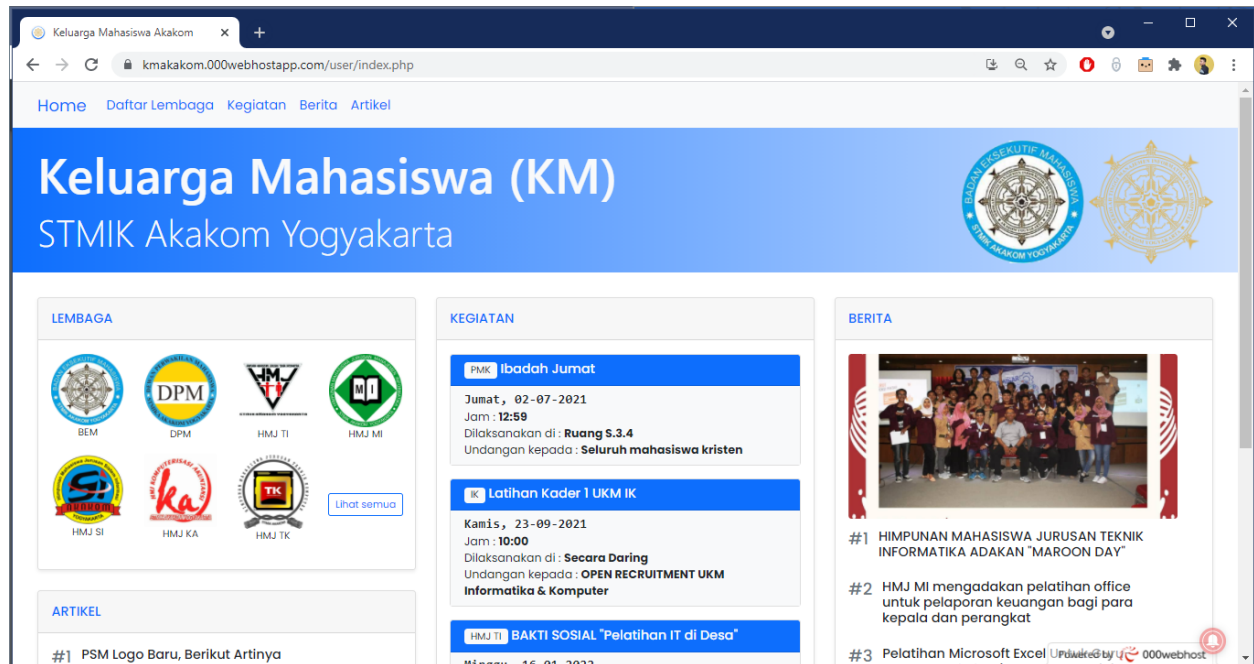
Keluarga Mahasiswa Akakom ×  +

kmakakom.000webhostapp.com/user/index.php

Home  Daftar Lembaga  Kegiatan  Berita  Artikel

Keluarga Mahasiswa (KM)
STMIK Akakom Yogyakarta

BADAN EKSEKUTIF MAHASISWA STMIK AKAKOM YOGYAKARTA

LEMBAGA

BEM  DPM  HMJ TI  HMJ MI

HMJ SI  HMJ KA  HMJ TK  Lihat semua

ARTIKEL

#1 PSM Logo Baru, Berikut Artinya

KEGIATAN

PMK Ibadah Jumat
Jumat, 02-07-2021
Jam : 12:59
Dilaksanakan di : Ruang S.3.4
Undangan kepada : Seluruh mahasiswa kristen

IK Latihan Kader 1 UKM IK
Kamis, 23-09-2021
Jam : 10:00
Dilaksanakan di : Secara Daring
Undangan kepada : OPEN RECRUITMENT UKM Informatika & Komputer

HMJ TI BAKTI SOSIAL "Pelatihan IT di Desa"
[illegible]

BERITA

#1 HIMPUNAN MAHASISWA JURUSAN TEKNIK INFORMATIKA ADAKAN "MAROON DAY"

#2 HMJ MI mengadakan pelatihan office untuk pelaporan keuangan bagi para kepala dan perangkat

#3 Pelatihan Microsoft Excel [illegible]

Powered by 000webhost